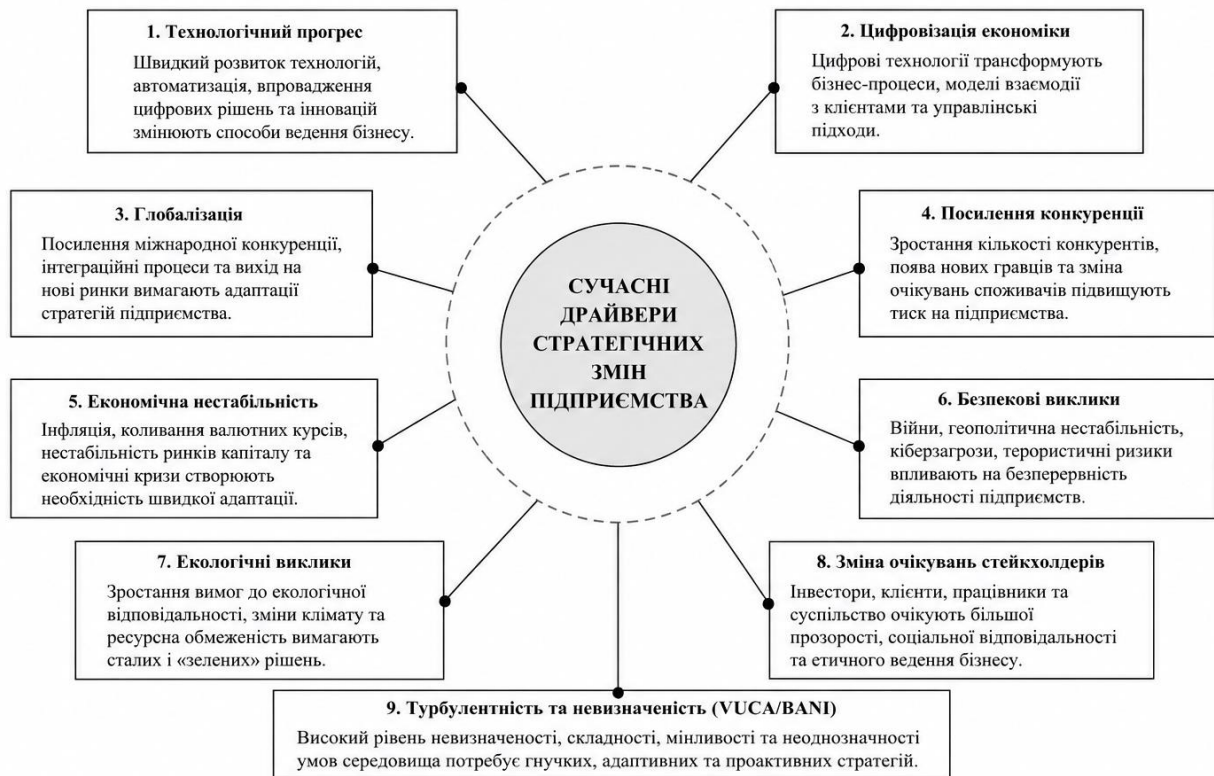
1. Технологічний прогрес

Швидкий розвиток технологій, автоматизація, впровадження цифрових рішень та інновацій змінюють способи ведення бізнесу.

2. Цифровізація економіки

Цифрові технології трансформують бізнес-процеси, моделі взаємодії з клієнтами та управлінські підходи.

3. Глобалізація

Посилення міжнародної конкуренції, інтеграційні процеси та вихід на нові ринки вимагають адаптації стратегій підприємства.

4. Посилення конкуренції

Зростання кількості конкурентів, поява нових гравців та зміна очікувань споживачів підвищують тиск на підприємства.

СУЧАСНІ ДРАЙВЕРИ СТРАТЕГІЧНИХ ЗМІН ПІДПРИЄМСТВА

5. Економічна нестабільність

Інфляція, коливання валютних курсів, нестабільність ринків капіталу та економічні кризи створюють необхідність швидкої адаптації.

6. Безпекові виклики

Війни, геополітична нестабільність, кіберзагрози, терористичні ризики впливають на безперервність діяльності підприємств.

7. Екологічні виклики

Зростання вимог до екологічної відповідальності, зміни клімату та ресурсна обмеженість вимагають сталих і «зелених» рішень.

8. Зміна очікувань стейкхолдерів

Інвестори, клієнти, працівники та суспільство очікують більшої прозорості, соціальної відповідальності та етичного ведення бізнесу.

9. Турбулентність та невизначеність (VUCA/BANI)

Високий рівень невизначеності, складності, мінливості та неоднозначності умов середовища потребує гнучких, адаптивних та проактивних стратегій.